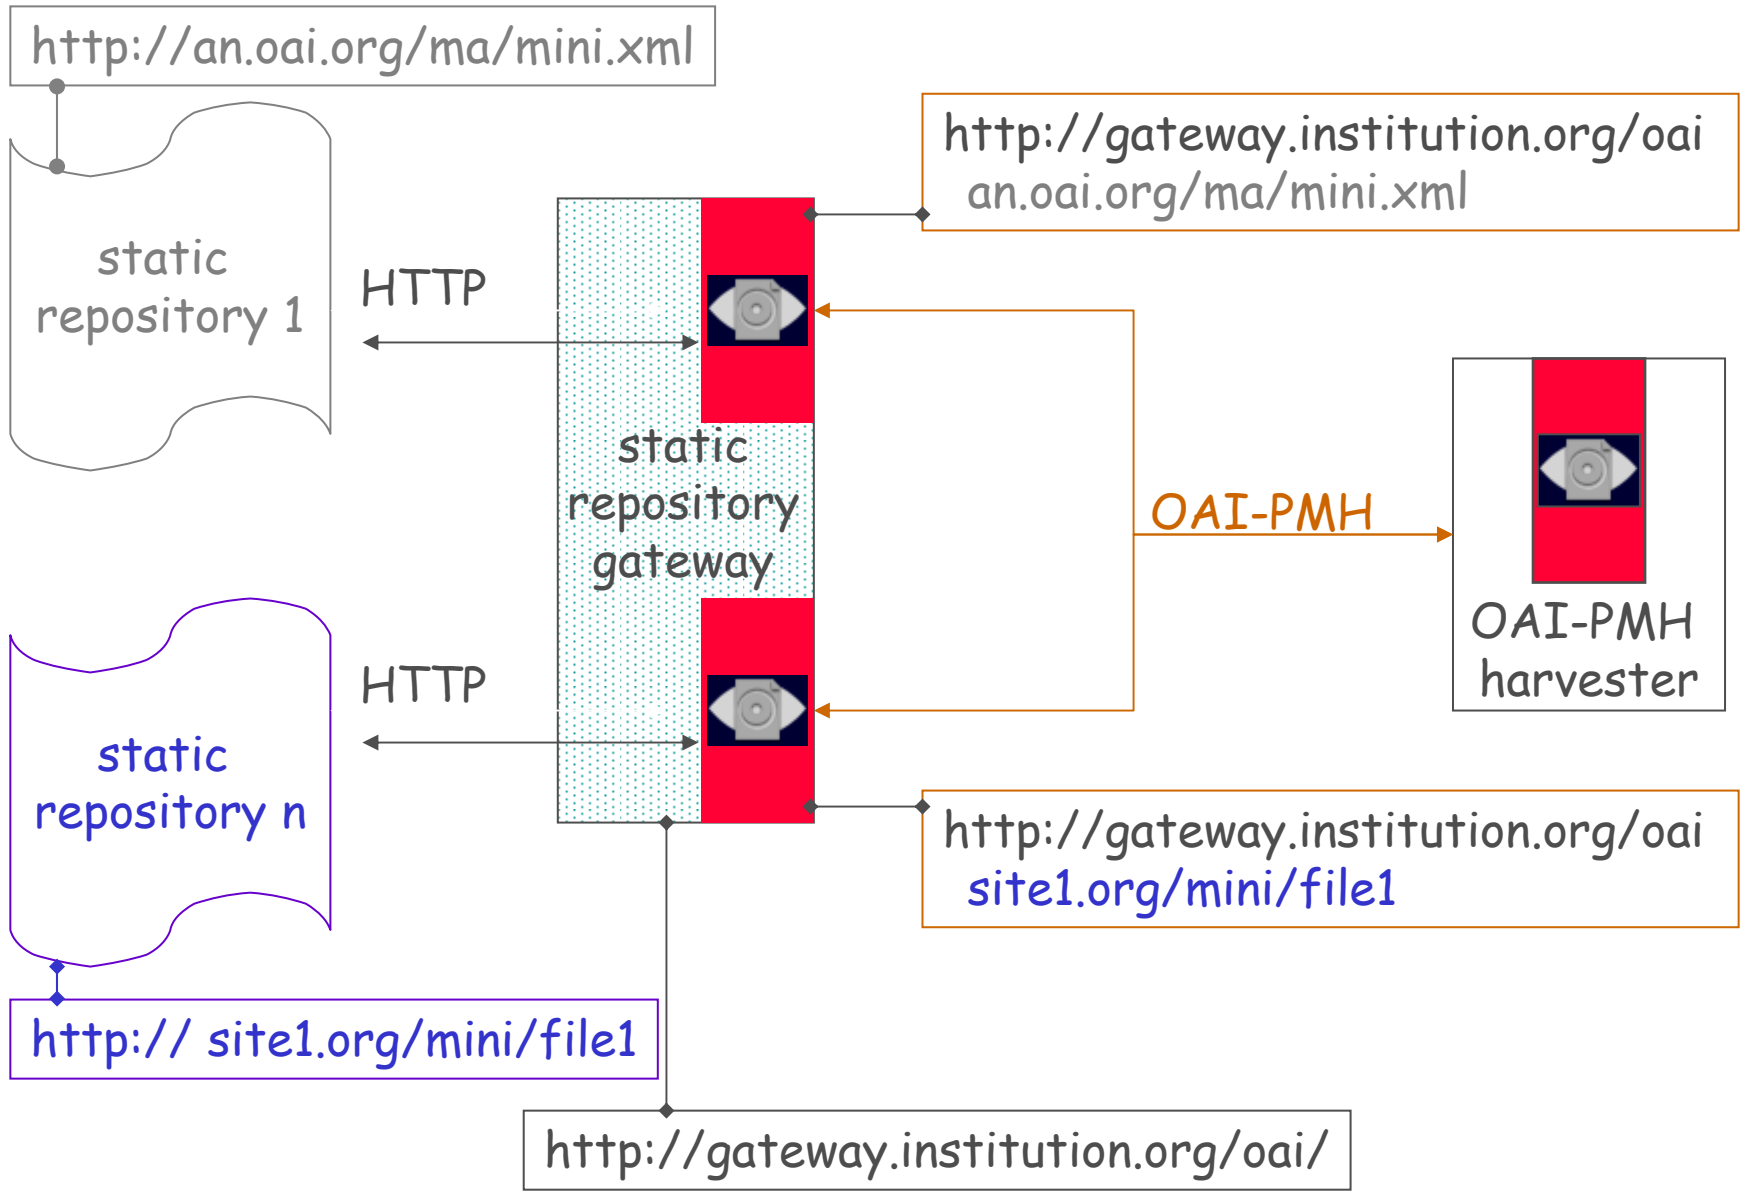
http://an.oai.org/ma/mini.xml

http://gateway.institution.org/oai
an.oai.org/ma/mini.xml

static repository 1

HTTP

static repository gateway

OAI-PMH

OAI-PMH harvester

static repository n

HTTP

http://gateway.institution.org/oai
site1.org/mini/file1

http:// site1.org/mini/file1

http://gateway.institution.org/oai/